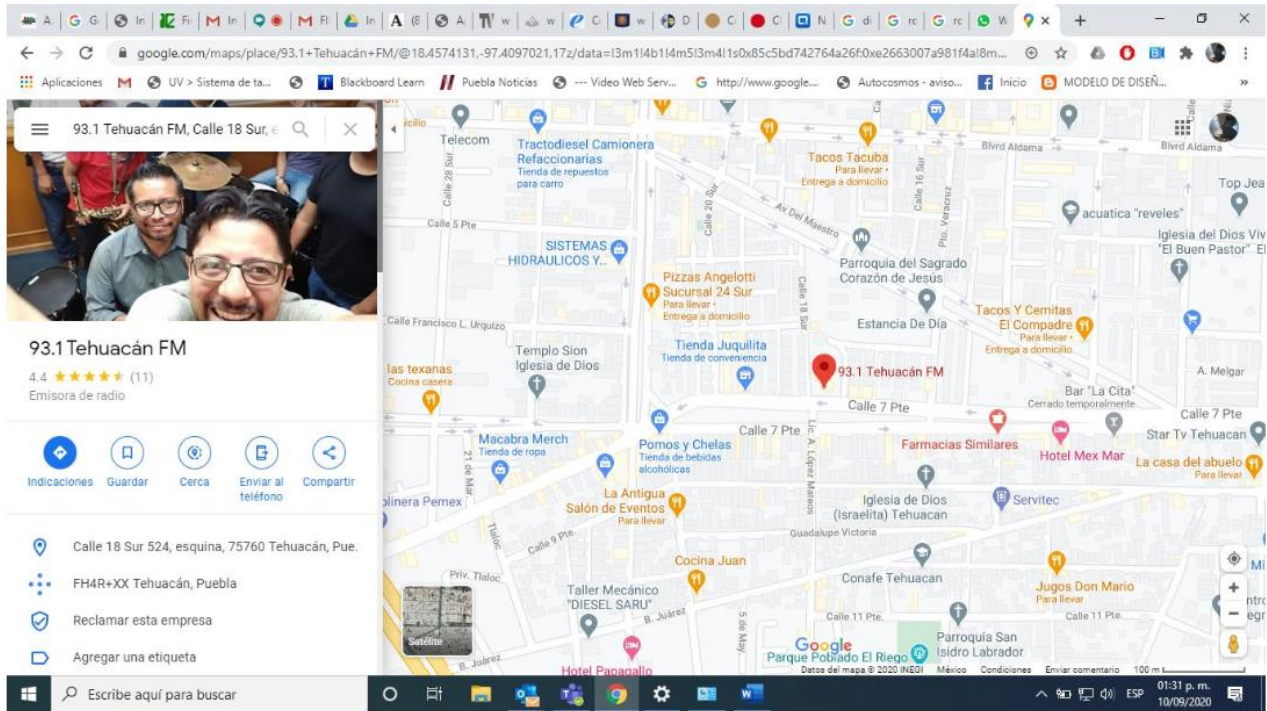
google.com/maps/place/93.1+Tehuacán+FM/@18.4574131,-97.4097021,17z/data=!3m1!4b1!4m5!3m4!1s0x85c5bd742764a26f:0xe2663007a981f4a!8m...

Aplicaciones UV > Sistema de ta... Blackboard Learn Puebla Noticias --- Video Web Serv... http://www.google... Autocosmos - aviso... Inicio MODELO DE DISEÑ...

93.1 Tehuacán FM, Calle 18 Sur, e

93.1 Tehuacán FM
4.4 ★★★★★ (11)
Emisora de radio

Indicaciones Guardar Cerca Enviar al teléfono Compartir

Calle 18 Sur 524, esquina, 75760 Tehuacán, Pue.
FH4R+XX Tehuacán, Puebla
Reclamar esta empresa
Agregar una etiqueta

Telecom
Tractodiesel Camionera Refaccionarias
Tienda de repuestos para carro
Tacos Tacuba
Para llevar · Entrega a domicilio
Blvrd Aldama
Blvrd Aldama
Top Jea
acuatica "reveles"
Iglesia del Dios Viv "El Buen Pastor"
Calle 28 Sur
Calle 5 Pte
Calle 20 Sur
Av Del Maestro
Calle 16 Sur
Pto. Veracruz
SISTEMAS HIDRAULICOS Y...
Parroquia del Sagrado Corazón de Jesús
Pizzas Angelotti Sucursal 24 Sur
Para llevar · Entrega a domicilio
Calle 18 Sur
Estancia De Día
Tacos Y Cemitas El Compadre
Para llevar · Entrega a domicilio
Calle Francisco L. Urquizo
Templo Sion Iglesia de Dios
Tienda Juquilita
Tienda de conveniencia
93.1 Tehuacán FM
las texanas
Cocina casera
Bar "La Cita"
Cerrado temporalmente
A. Melgar
Calle 7 Pte
Calle 7 Pte
Calle 7 Pte
Macabra Merch
Tienda de ropa
Pomos y Chelas
Tienda de bebidas alcohólicas
Farmacias Similares
Star Tv Tehuacan
Hotel Mex Mar
La casa del abuelo
Para llevar
21 de Mar
Lic. A. López Mateos
olinera Pemex
La Antigua Salón de Eventos
Para llevar
Iglesia de Dios (Israelita) Tehuacan
Servitec
Tlaloc
Calle 9 Pte
Guadalupe Victoria
Cocina Juan
Conafe Tehuacan
Priv. Tlaloc
Taller Mecánico "DIESEL SARU"
B. Juárez
5 de May
Calle 11 Pte
Calle 11 Pte
Jugos Don Mario
Para llevar
Satélite
B. Juárez
Google
Parque Poblado El Riego
Parroquia San Isidro Labrador
Hotel Papagallo
Datos del mapa ©2020 INEGI México Condiciones Enviar comentario 100 m

Escribe aquí para buscar
ESP 01:31 p. m. 10/09/2020